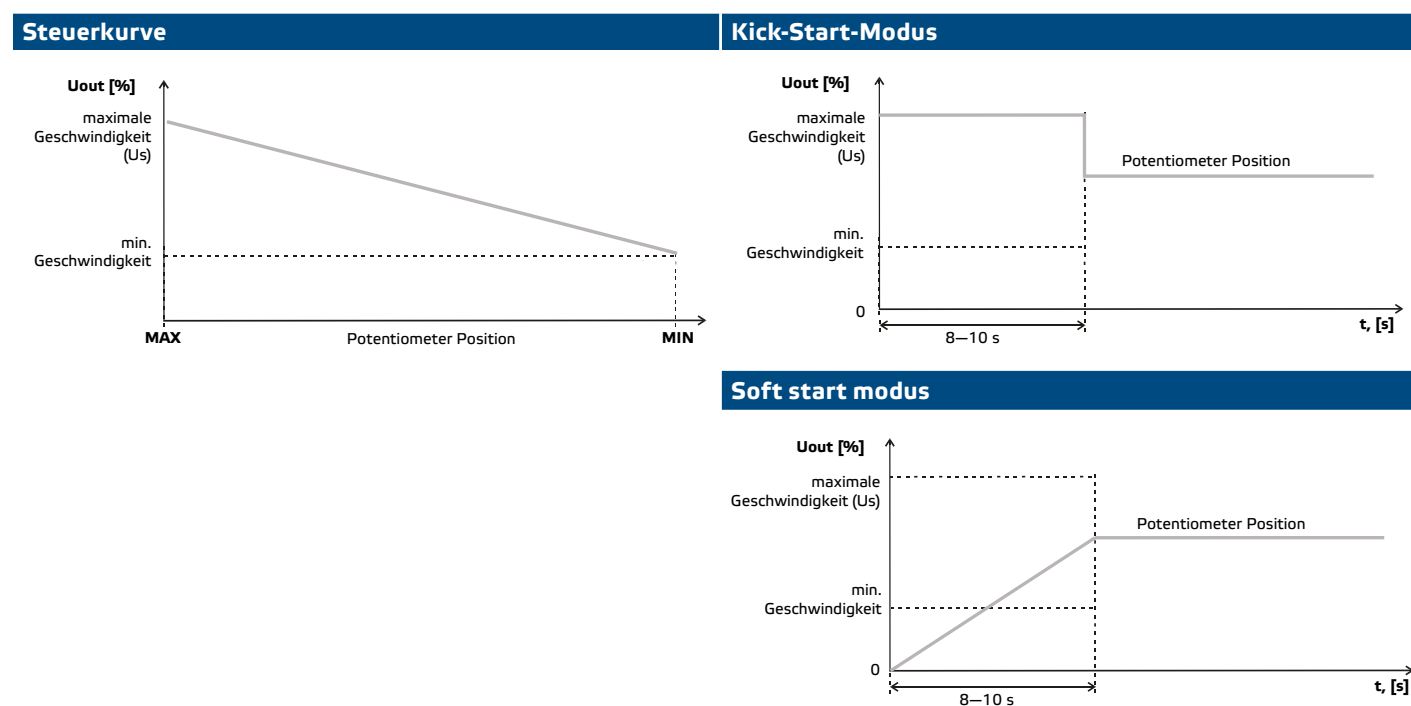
Steuerkurve

Uout [%]

maximale Geschwindigkeit (Us)

min. Geschwindigkeit

MAX

Potentiometer Position

MIN

Kick-Start-Modus

Uout [%]

maximale Geschwindigkeit (Us)

Potentiometer Position

min. Geschwindigkeit

0

8—10 s

t, [s]

Soft start modus

Uout [%]

maximale Geschwindigkeit (Us)

Potentiometer Position

min. Geschwindigkeit

0

8—10 s

t, [s]